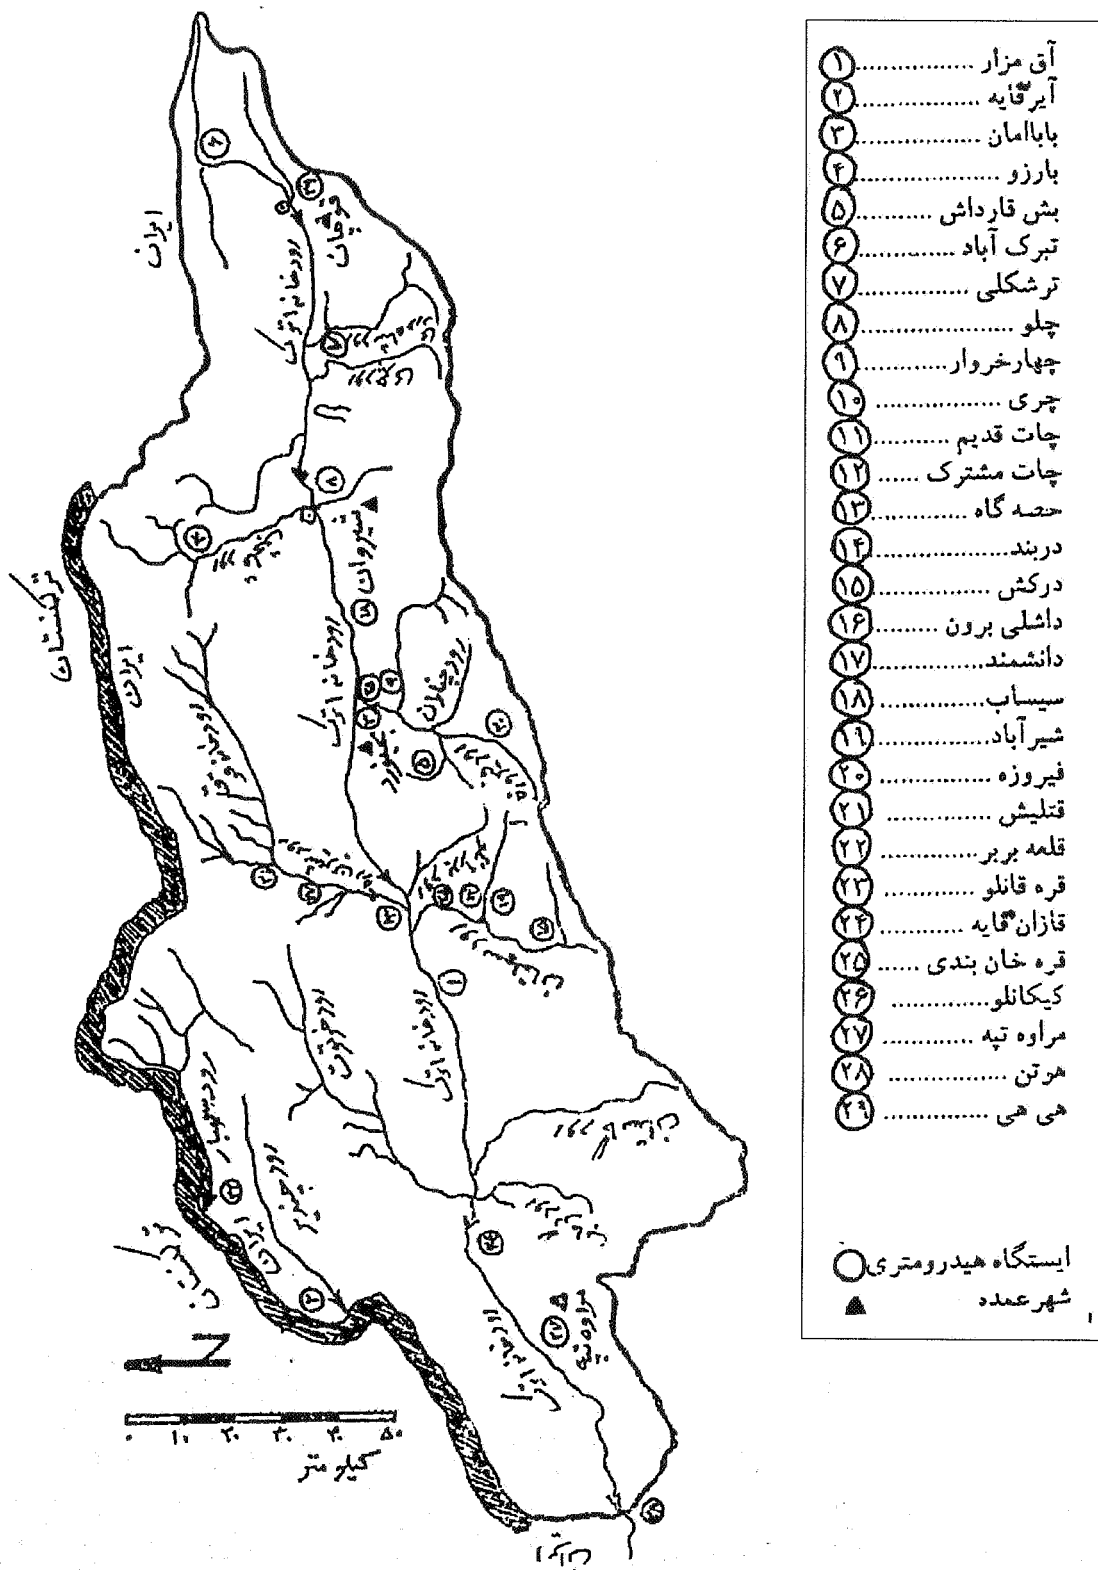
آق مزار ............ ۱
آیرقایه ............ ۲
باباامان ............ ۳
بارزو ............ ۴
بش قارداش ............ ۵
تبرک آباد ............ ۶
ترشکلی ............ ۷
چلو ............ ۸
چهارخروار ............ ۹
چری ............ ۱۰
چات قدیم ............ ۱۱
چات مشترک ............ ۱۲
حصه گاه ............ ۱۳
دربند ............ ۱۴
درکش ............ ۱۵
داشلی برون ............ ۱۶
دانشمند ............ ۱۷
سیساب ............ ۱۸
شیرآباد ............ ۱۹
فیروزه ............ ۲۰
قتلیش ............ ۲۱
قلعه بربر ............ ۲۲
قره قانلو ............ ۲۳
قازان قایه ............ ۲۴
قره خان بندی ............ ۲۵
کیکانلو ............ ۲۶
مراوه تپه ............ ۲۷
هرتن ............ ۲۸
هی هی ............ ۲۹

ایستگاه هیدرومتری
شهر عمده

ایران
ترکمنستان
ایران
رودخانه اترک
قوچان
شیروان
رودخانه اترک
رودچناران
رودخانه اترک
رودخانه اترک
رود سمبار
رود چندیر
مراوه تپه
دریای خزر
کیلومتر
۰ ۱۰ ۲۰ ۳۰ ۴۰ ۵۰